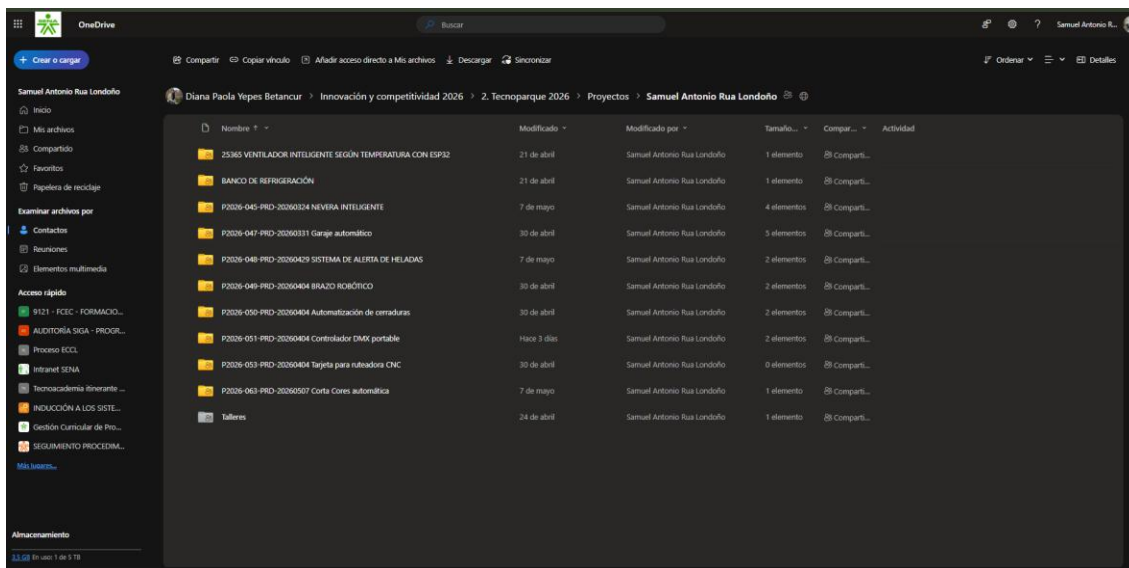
OneDrive

Buscar

Samuel Antonio R...

+ Crear o cargar

Compartir  Copiar vínculo  Añadir acceso directo a Mis archivos  Descargar  Sincronizar

Ordenar  Detalles

Samuel Antonio Rua Londoño
Inicio
Mis archivos
Compartido
Favoritos
Papelera de reciclaje

Examinar archivos por
Contactos
Reuniones
Elementos multimedia

Acceso rápido
9121 - FCEC - FORMACIO...
AUDITORÍA SIGA - PROGR...
Proceso ECCL
Intranet SENA
Tecnoacademia itinerante ...
INDUCCIÓN A LOS SISTE...
Gestión Curricular de Pro...
SEGUIMIENTO PROCEDIM...
Más lugares...

Almacenamiento
3,5 GB En uso: 1 de 5 TB

Diana Paola Yepes Betancur > Innovación y competitividad 2026 > 2. Tecnoparque 2026 > Proyectos > Samuel Antonio Rua Londoño

| Nombre | Modificado | Modificado por | Tamaño... | Compar... | Actividad |
|---|---|---|---|---|---|
| 25365 VENTILADOR INTELIGENTE SEGÚN TEMPERATURA CON ESP32 | 21 de abril | Samuel Antonio Rua Londoño | 1 elemento | Comparti... | |
| BANCO DE REFRIGERACIÓN | 21 de abril | Samuel Antonio Rua Londoño | 1 elemento | Comparti... | |
| P2026-045-PRD-20260324 NEVERA INTELIGENTE | 7 de mayo | Samuel Antonio Rua Londoño | 4 elementos | Comparti... | |
| P2026-047-PRD-20260331 Garaje automático | 30 de abril | Samuel Antonio Rua Londoño | 5 elementos | Comparti... | |
| P2026-048-PRD-20260429 SISTEMA DE ALERTA DE HELADAS | 7 de mayo | Samuel Antonio Rua Londoño | 2 elementos | Comparti... | |
| P2026-049-PRD-20260404 BRAZO ROBÓTICO | 30 de abril | Samuel Antonio Rua Londoño | 2 elementos | Comparti... | |
| P2026-050-PRD-20260404 Automatización de cerraduras | 30 de abril | Samuel Antonio Rua Londoño | 2 elementos | Comparti... | |
| P2026-051-PRD-20260404 Controlador DMX portable | Hace 3 días | Samuel Antonio Rua Londoño | 2 elementos | Comparti... | |
| P2026-053-PRD-20260404 Tarjeta para ruteadora CNC | 30 de abril | Samuel Antonio Rua Londoño | 0 elementos | Comparti... | |
| P2026-063-PRD-20260507 Corta Cores automática | 7 de mayo | Samuel Antonio Rua Londoño | 1 elemento | Comparti... | |
| Talleres | 24 de abril | Samuel Antonio Rua Londoño | 1 elemento | Comparti... | |